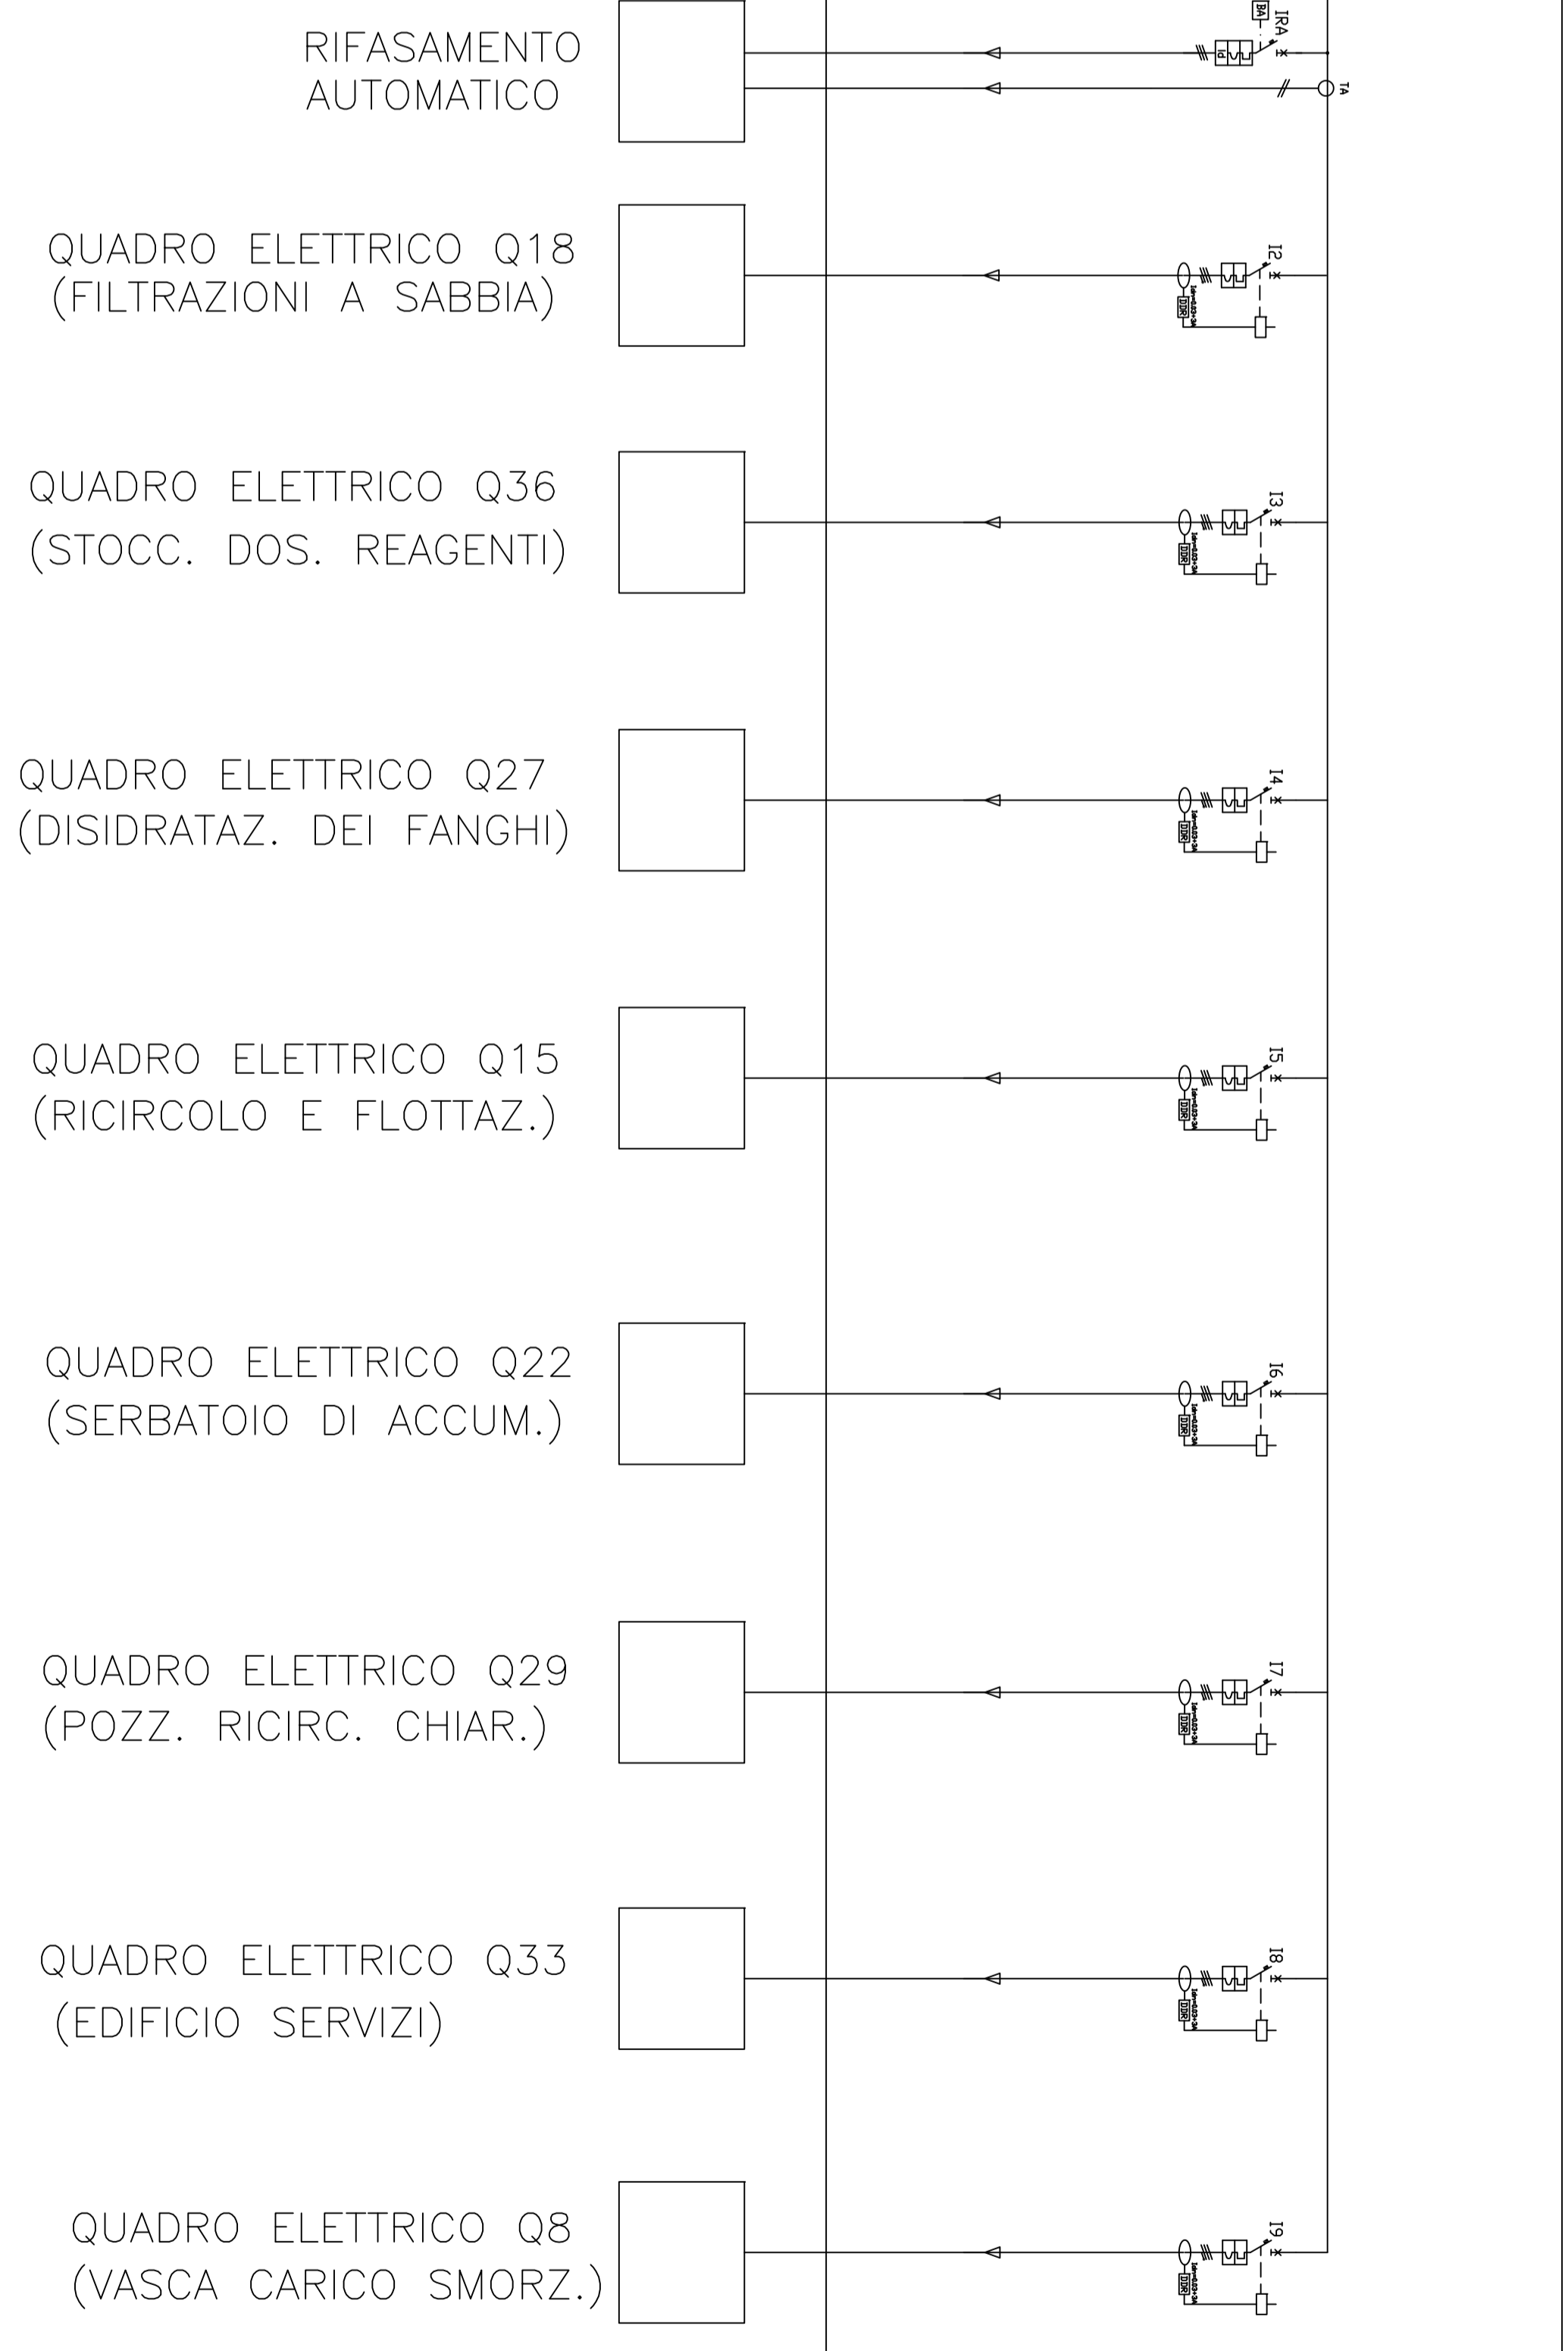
RIFASAMENTO AUTOMATICO

BA
IRA
Id
TA

QUADRO ELETTRICO Q18 (FILTRAZIONI A SABBIA)

I2
DDR

QUADRO ELETTRICO Q36 (STOCC. DOS. REAGENTI)

I3
DDR

QUADRO ELETTRICO Q27 (DISIDRATAZ. DEI FANGHI)

I4
DDR

QUADRO ELETTRICO Q15 (RICIRCOLO E FLOTTAZ.)

I5
DDR

QUADRO ELETTRICO Q22 (SERBATOIO DI ACCUM.)

I6
DDR

QUADRO ELETTRICO Q29 (POZZ. RICIRC. CHIAR.)

I7
DDR

QUADRO ELETTRICO Q33 (EDIFICIO SERVIZI)

I8
DDR

QUADRO ELETTRICO Q8 (VASCA CARICO SMORZ.)

I9
DDR